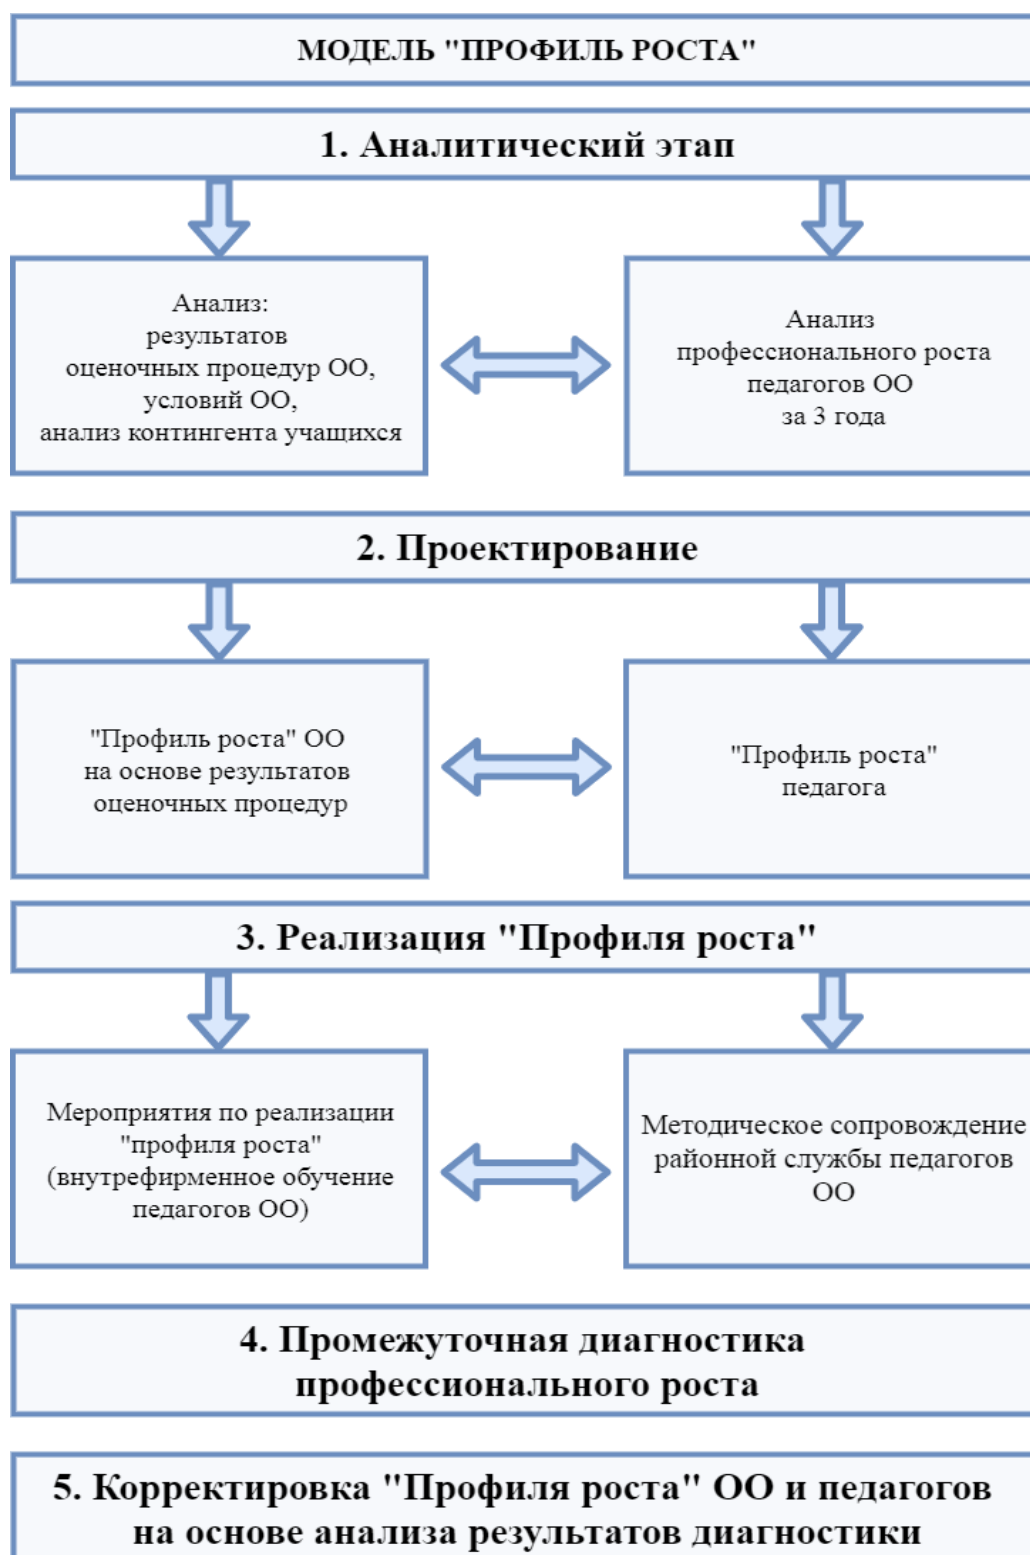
МОДЕЛЬ "ПРОФИЛЬ РОСТА"

1. Аналитический этап

Анализ:
результатов
оценочных процедур ОО,
условий ОО,
анализ контингента учащихся

Анализ
профессионального роста
педагогов ОО
за 3 года

2. Проектирование

"Профиль роста" ОО
на основе результатов
оценочных процедур

"Профиль роста"
педагога

3. Реализация "Профиля роста"

Мероприятия по реализации
"профиля роста"
(внутрефирменное обучение
педагогов ОО)

Методическое сопровождение
районной службы педагогов
ОО

4. Промежуточная диагностика
профессионального роста

5. Корректировка "Профиля роста" ОО и педагогов
на основе анализа результатов диагностики